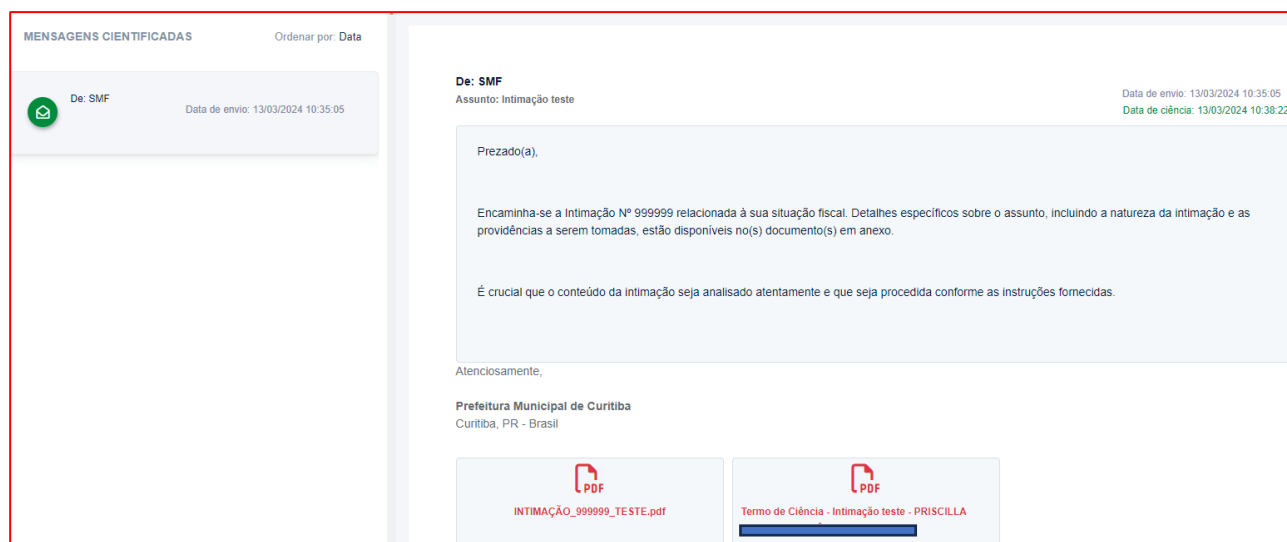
MENSAGENS CIENTIFICADAS

Ordenar por: Data

De: SMF

Data de envio: 13/03/2024 10:35:05

De: SMF

Assunto: Intimação teste

Data de envio: 13/03/2024 10:35:05

Data de ciência: 13/03/2024 10:38:2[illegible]

Prezado(a),

Encaminha-se a Intimação Nº 999999 relacionada à sua situação fiscal. Detalhes específicos sobre o assunto, incluindo a natureza da intimação e as providências a serem tomadas, estão disponíveis no(s) documento(s) em anexo.

É crucial que o conteúdo da intimação seja analisado atentamente e que seja procedida conforme as instruções fornecidas.

Atenciosamente,

Prefeitura Municipal de Curitiba

Curitiba, PR - Brasil

PDF

INTIMAÇÃO_999999_TESTE.pdf

PDF

Termo de Ciência - Intimação teste - PRISCILLA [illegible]